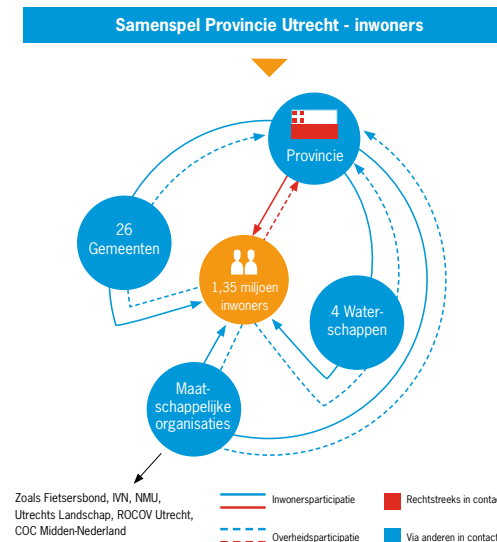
Samenspel Provincie Utrecht - inwoners

Provincie

26 Gemeenten

1,35 miljoen inwoners

4 Waterschappen

Maatschappelijke organisaties

Zoals Fietsersbond, IVN, NMU, Utrechts Landschap, ROCOV Utrecht, COC Midden-Nederland

Inwonersparticipatie

Overheidsparticipatie

Rechtstreeks in conta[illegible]

Via anderen in contac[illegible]